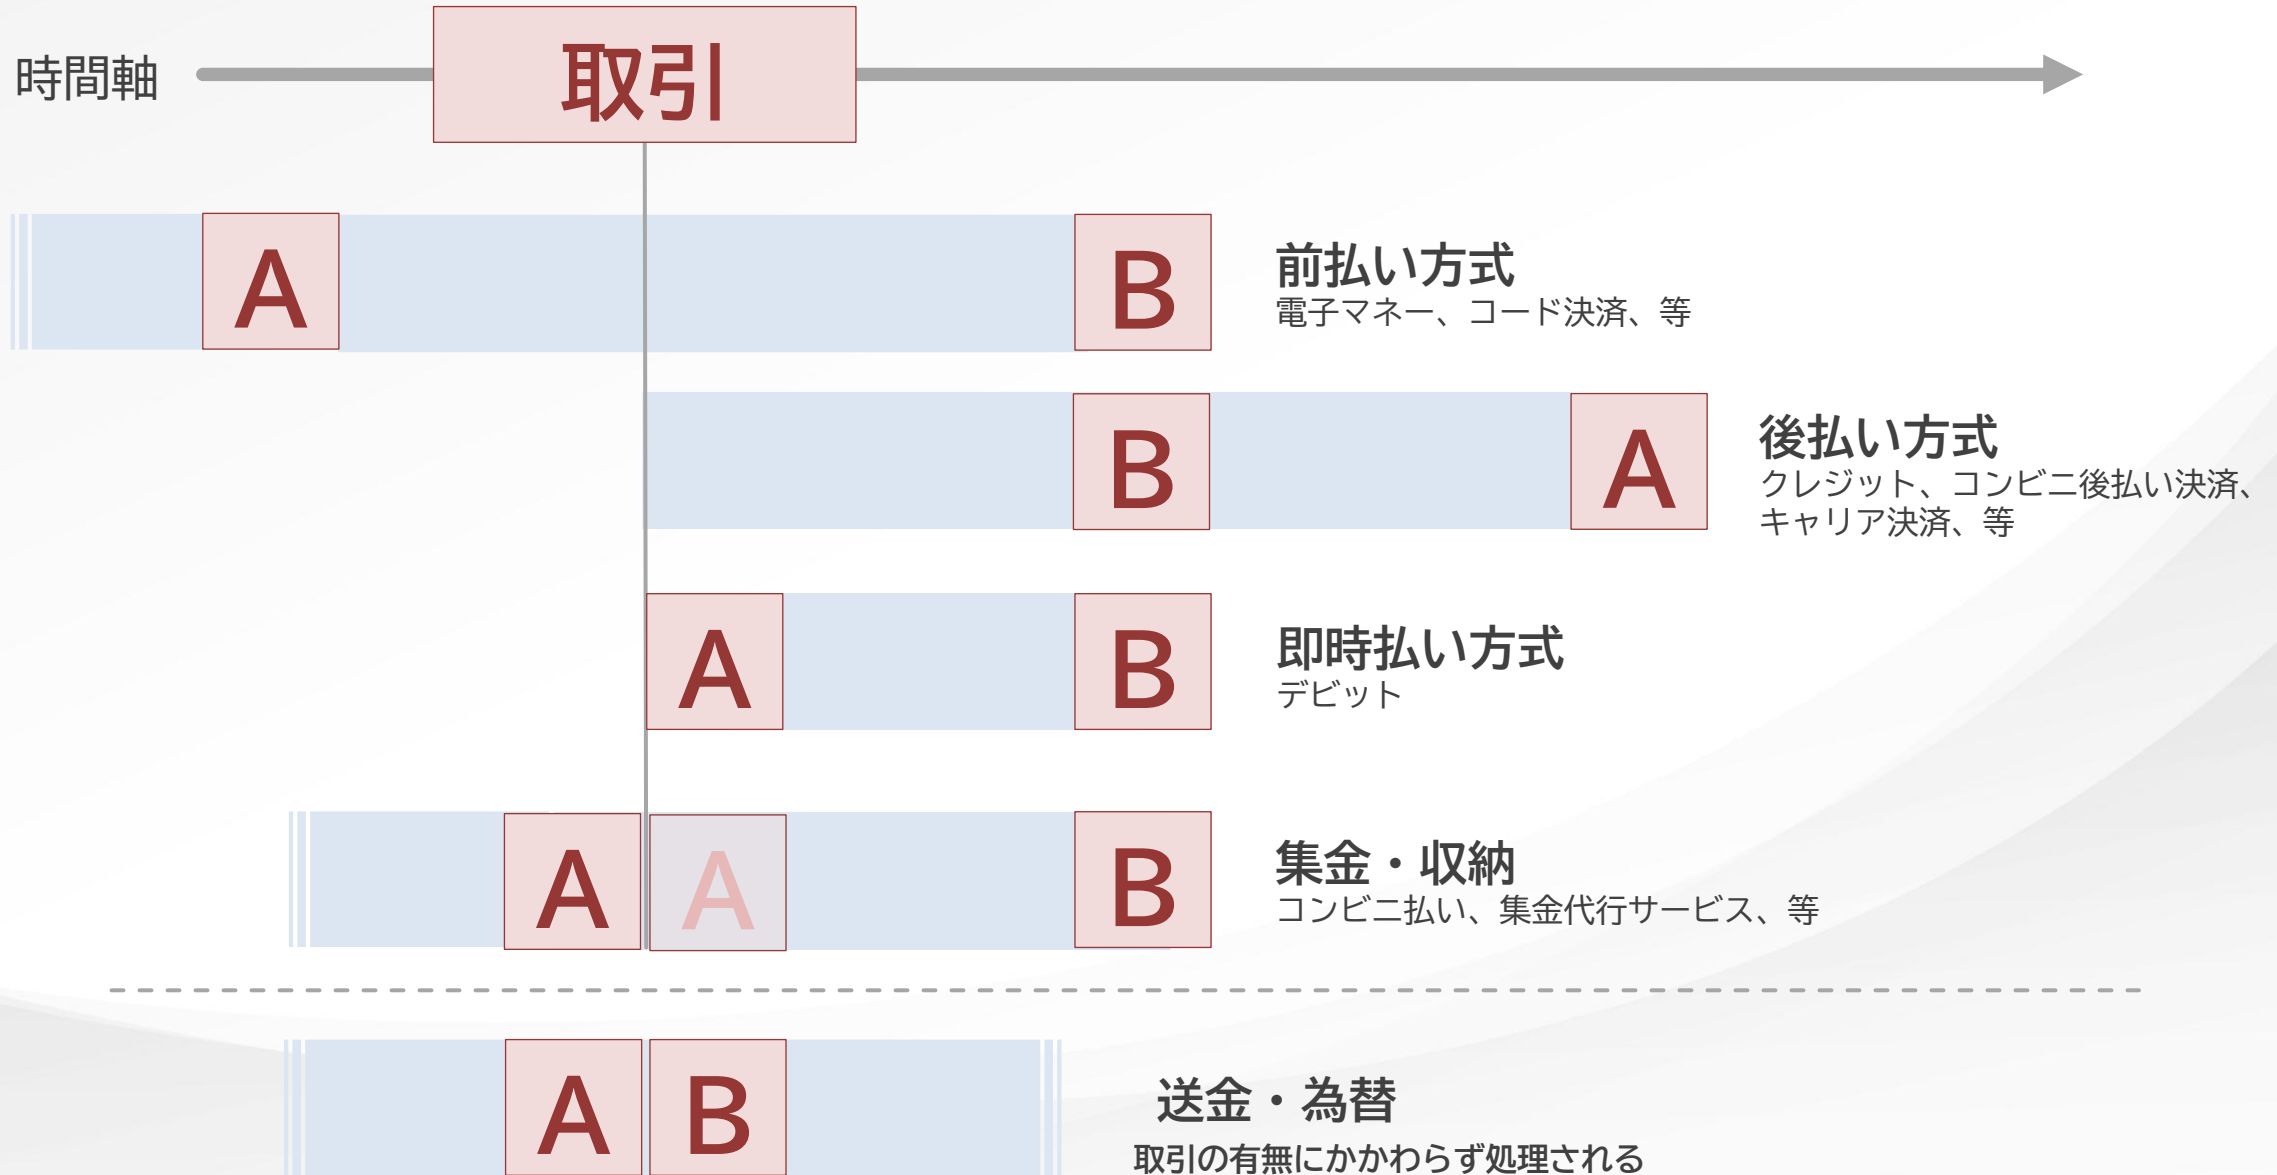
時間軸

取引

A

B

前払い方式
電子マネー、コード決済、等

B

A

後払い方式
クレジット、コンビニ後払い決済、キャリア決済、等

A

B

即時払い方式
デビット

A

A

B

集金・収納
コンビニ払い、集金代行サービス、等

A

B

送金・為替
取引の有無にかかわらず処理される